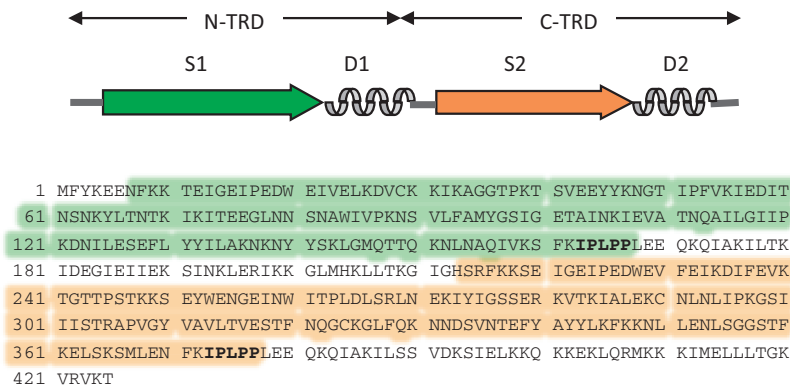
N-TRD
C-TRD
S1
D1
S2
D2

1 MFYKEENFKK TEIGEIPEDW EIVELKDVCK KIKAGGTPKT SVEEYYKNGT IPFVKIEDIT
61 NSNKYLTNTK IKITEEGLNN SNAWIVPKNS VLFAMYGSIG ETAINKIEVA TNQAILGIIP
121 KDNILESEFL YYILAKNKNY YSKLGMQTTQ KNLNAQIVKS FK**IPLPP**LEE QKQIAKILTK
181 IDEGIEIIEK SINKLERIKK GLMHKLLTKG IGHSRFKKSE IGEIPEDWEV FEIKDIFEVK
241 TGTTPSTKKS EYWENGEINW ITPLDLSRLN EKIYIGSSER KVTKIALEKC NLNLIPKGSI
301 IISTRAPVGY VAVLTVESTF NQGCKGLFQK NNDSVNTEFY AYYLKFKKNL LENLSGGSTF
361 KELSKSMLEN FK**IPLPP**LEE QKQIAKILSS VDKSIELKKQ KKEKLQRMKK KIMELLLTGK
421 VRVKT